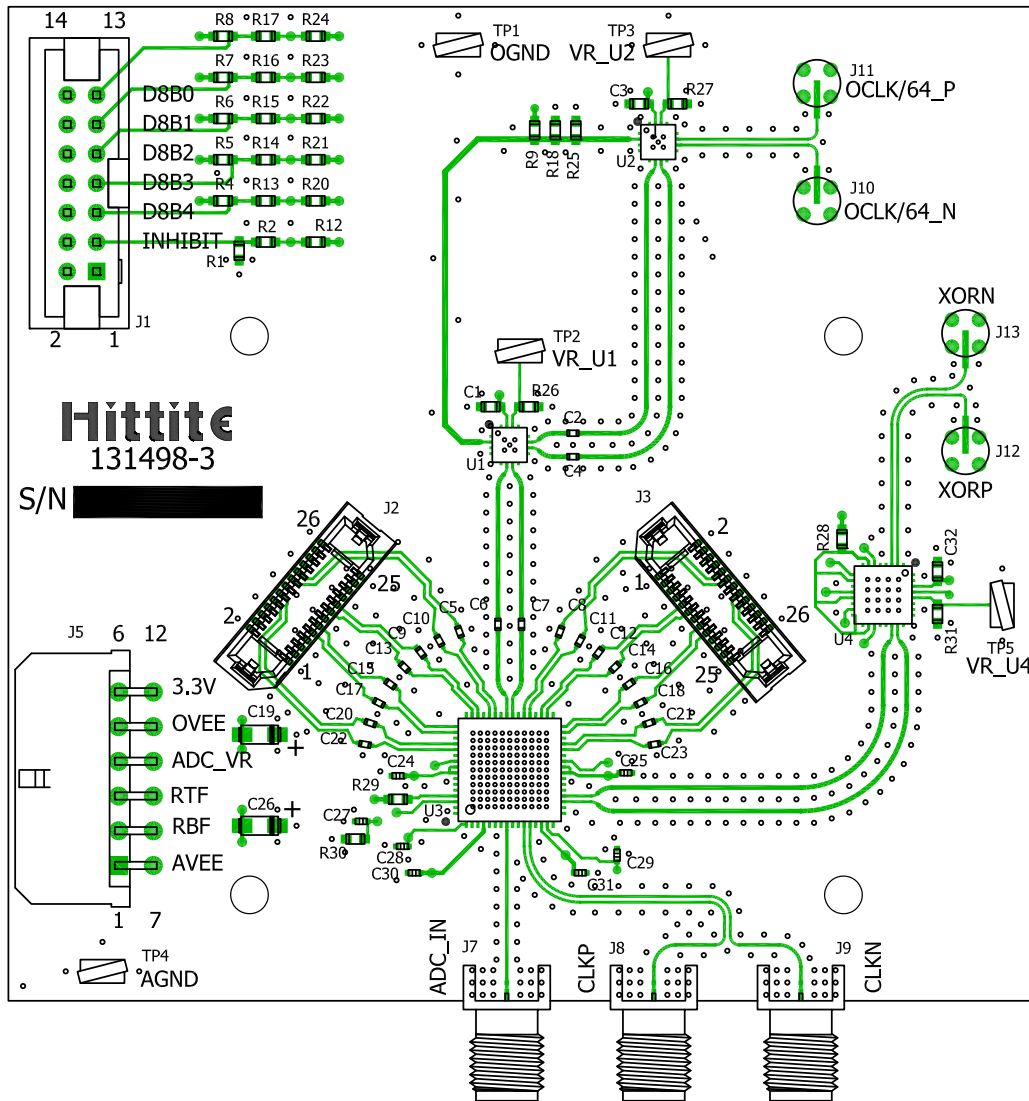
14 13
R8 R17 R24
R7 R16 R23
D8B0
R6 R15 R22
D8B1
R5 R14 R21
D8B2
R4 R13 R20
D8B3
D8B4
R2 R12
INHIBIT
R1
2 1
J1
TP1
OGND
TP3
VR_U2
C3 R27
R9 R18 R25
U2
J11
OCLK/64_P
J10
OCLK/64_N
TP2
VR_U1
C1 R26
C2
U1
C4
Hittite
131498-3
S/N
XORN
J13
J12
XORP
J2
26
25
2
1
J3
2
1
26
25
C5 C6 C7 C8
C10 C11
C9 C12
C13 C14
C15 C16
C17 C18
C20 C21
C22 C23
C24 C25
R29
U3
C27
R30
C28
C30
C29
C31
R28
C32
U4
R31
TP5
VR_U4
J5 6 12
3.3V
C19
OVEE
+
ADC_VR
RTF
C26
+
RBF
AVEE
1 7
TP4
AGND
ADC_IN
J7
CLKP
J8
J9
CLKN